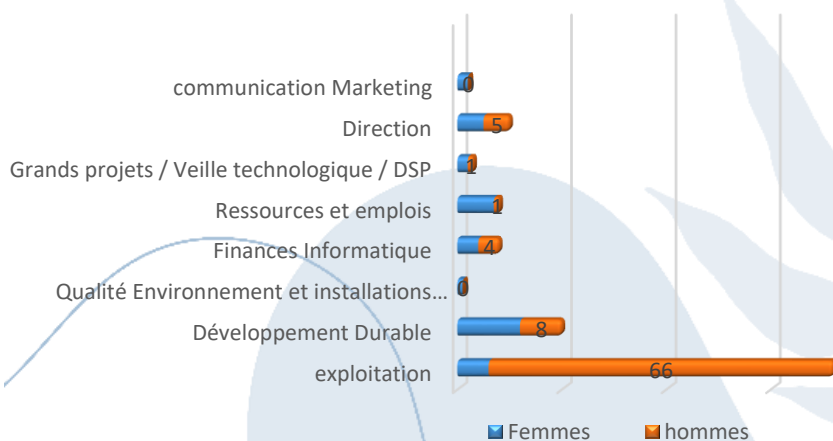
communication Marketing 0
Direction 5
Grands projets / Veille technologique / DSP 1
Ressources et emplois 1
Finances Informatique 4
Qualité Environnement et installations… 0
Développement Durable 8
exploitation 66

Femmes hommes